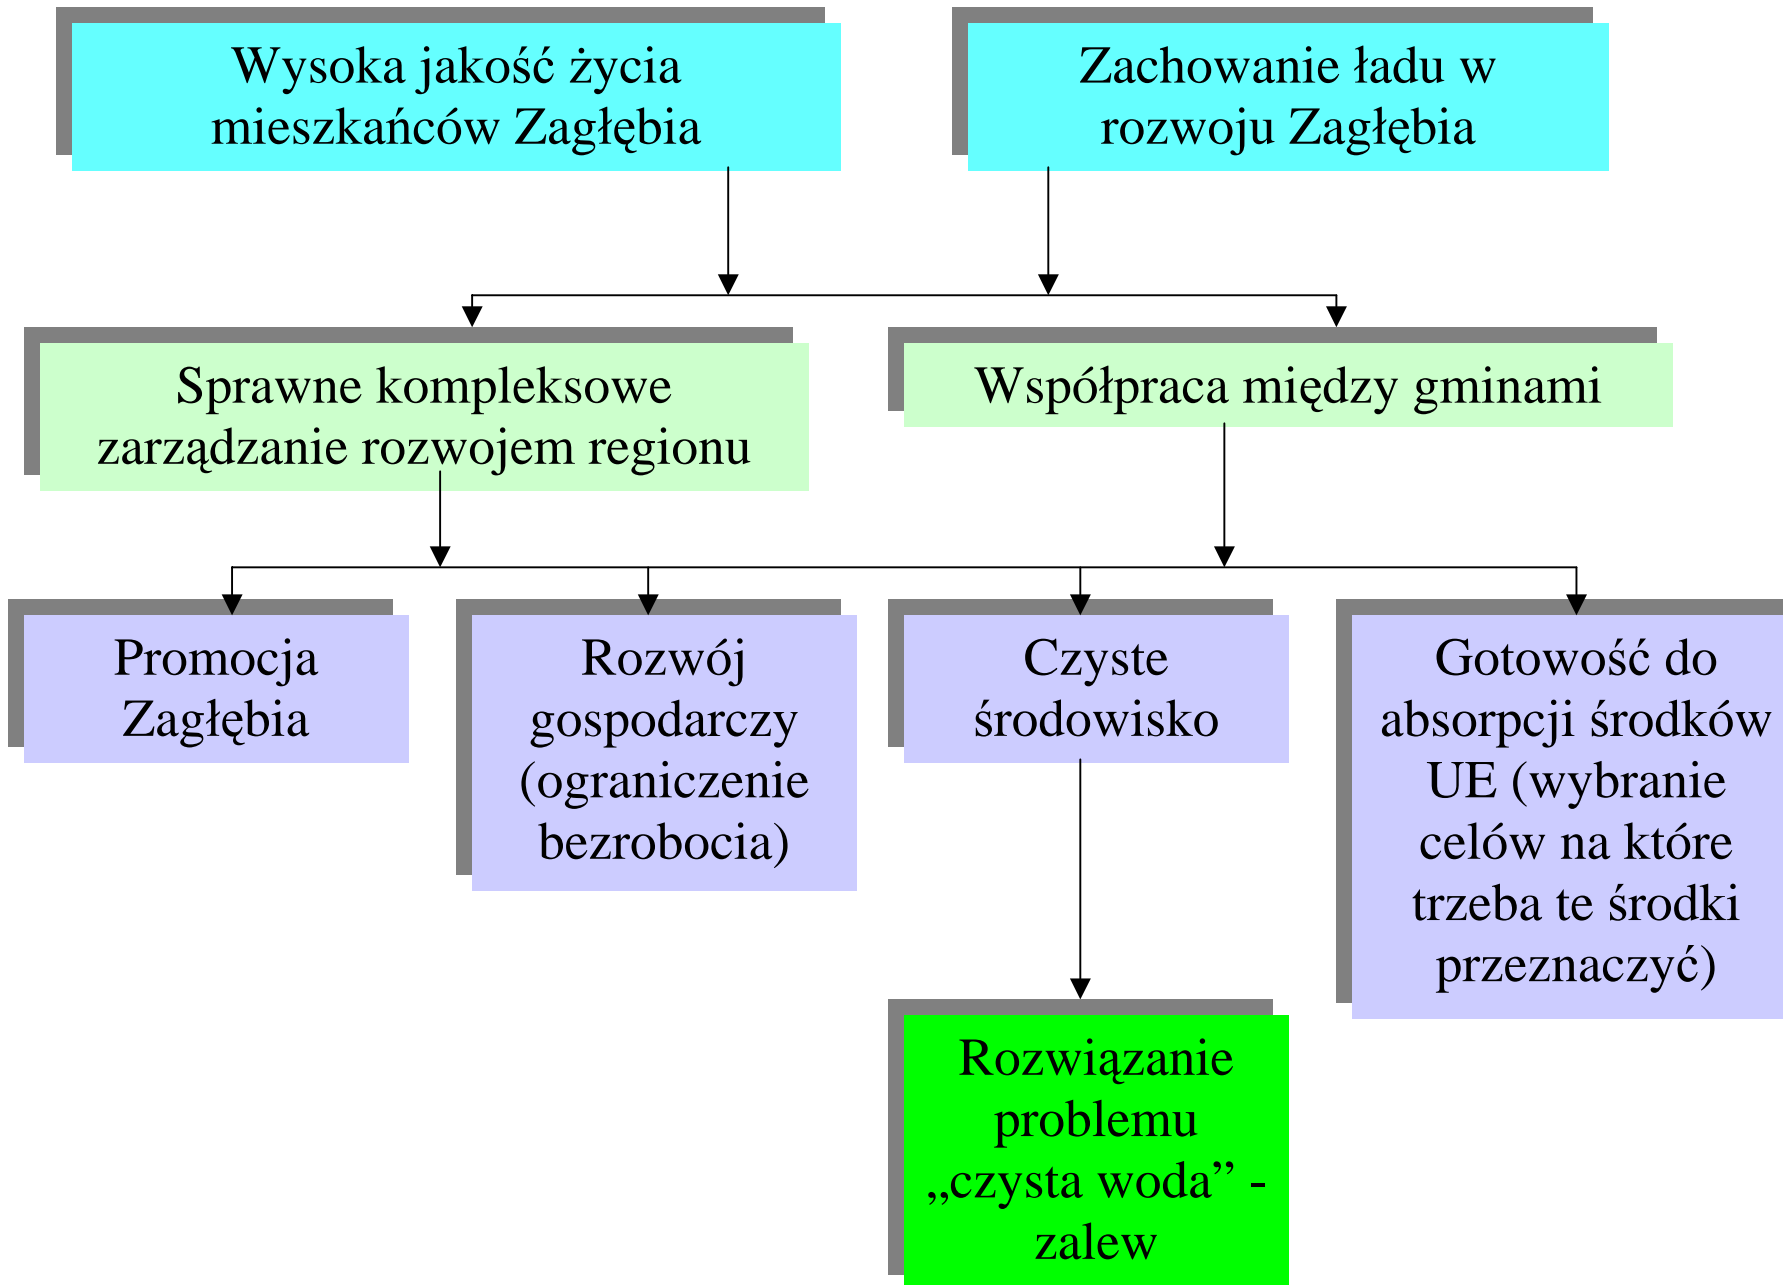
Wysoka jakość życia mieszkańców Zagłębia

Zachowanie ładu w rozwoju Zagłębia

Sprawne kompleksowe zarządzanie rozwojem regionu

Współpraca między gminami

Promocja Zagłębia

Rozwój gospodarczy (ograniczenie bezrobocia)

Czyste środowisko

Gotowość do absorpcji środków UE (wybranie celów na które trzeba te środki przeznaczyć)

Rozwiązanie problemu „czysta woda” - zalew